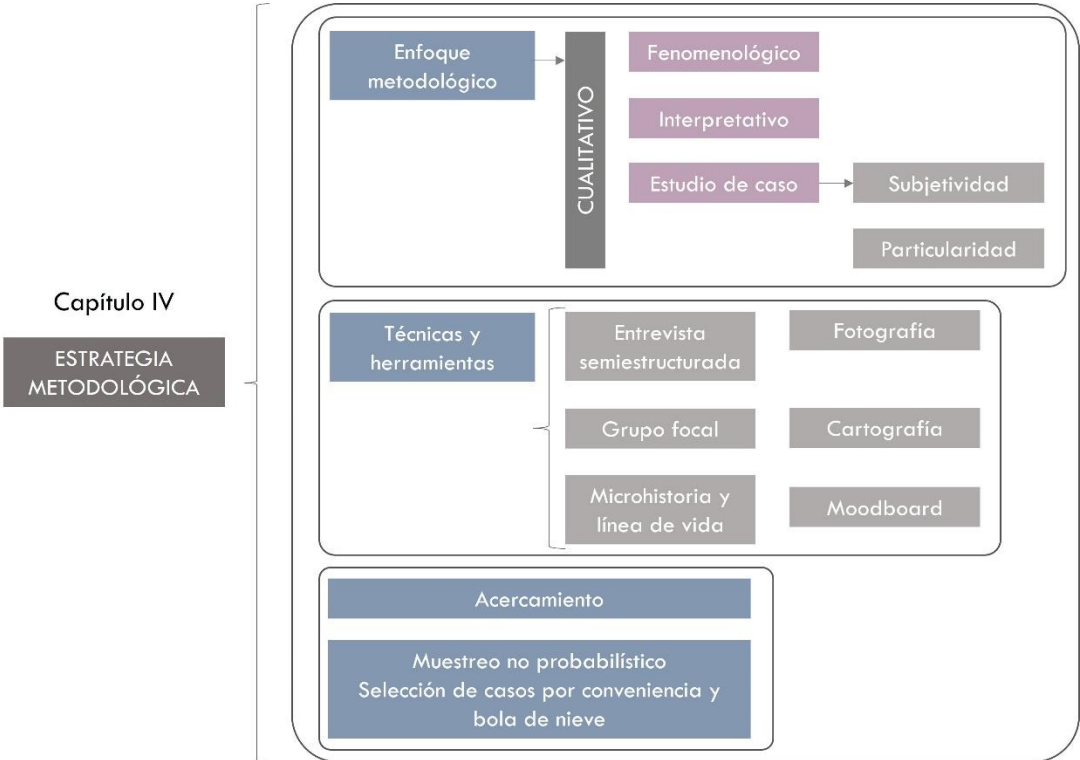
Capítulo IV

ESTRATEGIA METODOLÓGICA

Enfoque metodológico

CUALITATIVO

Fenomenológico

Interpretativo

Estudio de caso

Subjetividad

Particularidad

Técnicas y herramientas

Entrevista semiestructurada

Fotografía

Grupo focal

Cartografía

Microhistoria y línea de vida

Moodboard

Acercamiento

Muestreo no probabilístico
Selección de casos por conveniencia y bola de nieve